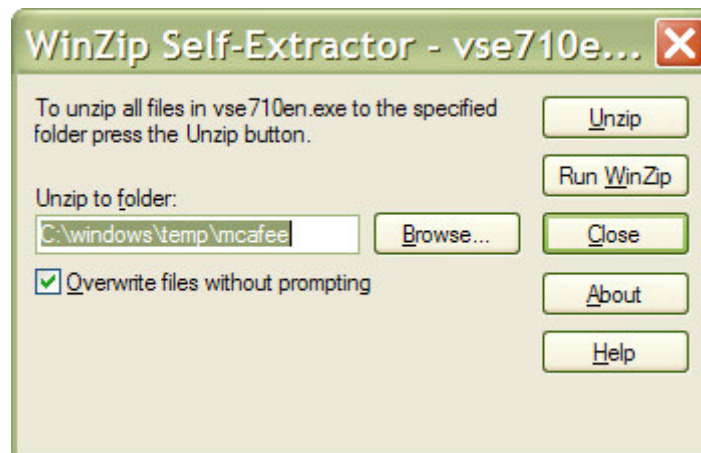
WinZip Self-Extractor - vse710e...

To unzip all files in vse710en.exe to the specified folder press the Unzip button.

Unzip to folder:

C:\windows\temp\mcafee

Browse...

Overwrite files without prompting

Unzip

Run WinZip

Close

About

Help